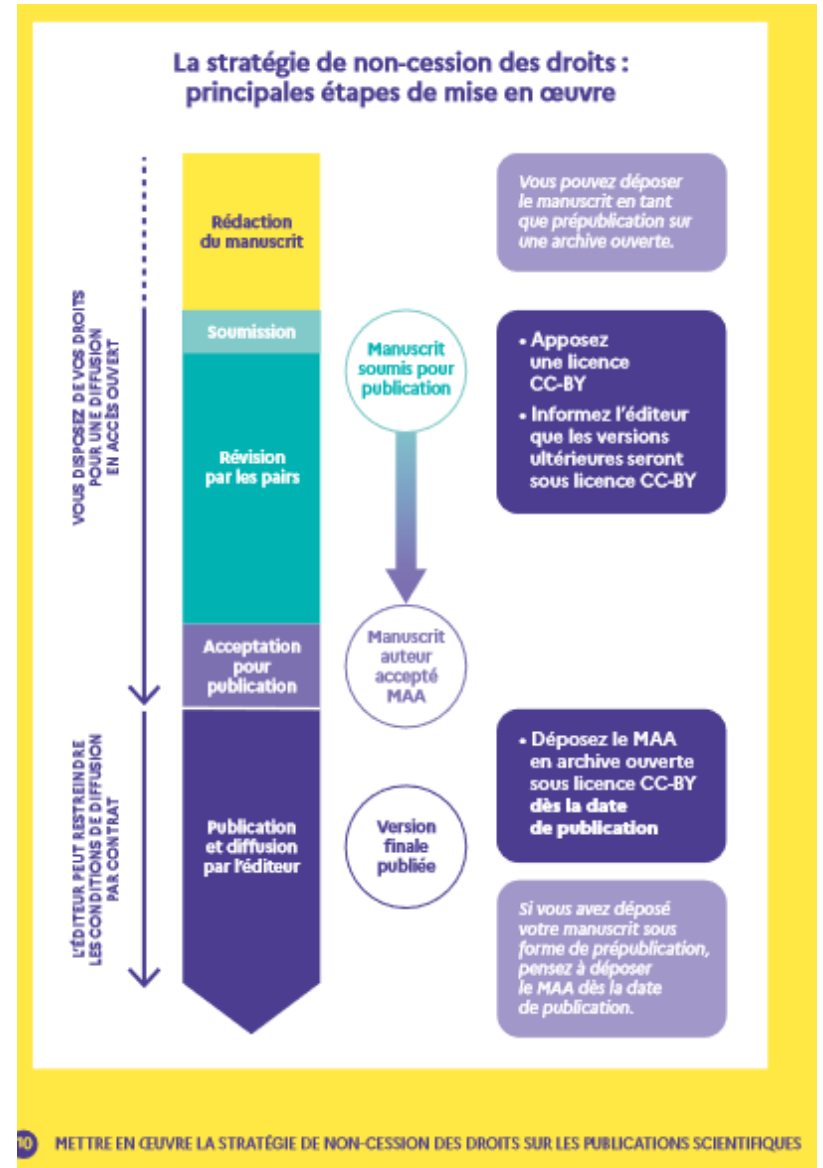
La stratégie de non-cession des droits : principales étapes de mise en œuvre

VOUS DISPOSEZ DE VOS DROITS POUR UNE DIFFUSION EN ACCÈS OUVERT

L'ÉDITEUR PEUT RESTREINDRE LES CONDITIONS DE DIFFUSION PAR CONTRAT

Rédaction du manuscrit

Soumission

Révision par les pairs

Acceptation pour publication

Publication et diffusion par l'éditeur

Manuscrit soumis pour publication

Manuscrit auteur accepté MAA

Version finale publiée

Vous pouvez déposer le manuscrit en tant que prépublication sur une archive ouverte.

• Apposez une licence CC-BY
• Informez l'éditeur que les versions ultérieures seront sous licence CC-BY

• Déposez le MAA en archive ouverte sous licence CC-BY dès la date de publication

Si vous avez déposé votre manuscrit sous forme de prépublication, pensez à déposer le MAA dès la date de publication.

10 METTRE EN ŒUVRE LA STRATÉGIE DE NON-CESSION DES DROITS SUR LES PUBLICATIONS SCIENTIFIQUES